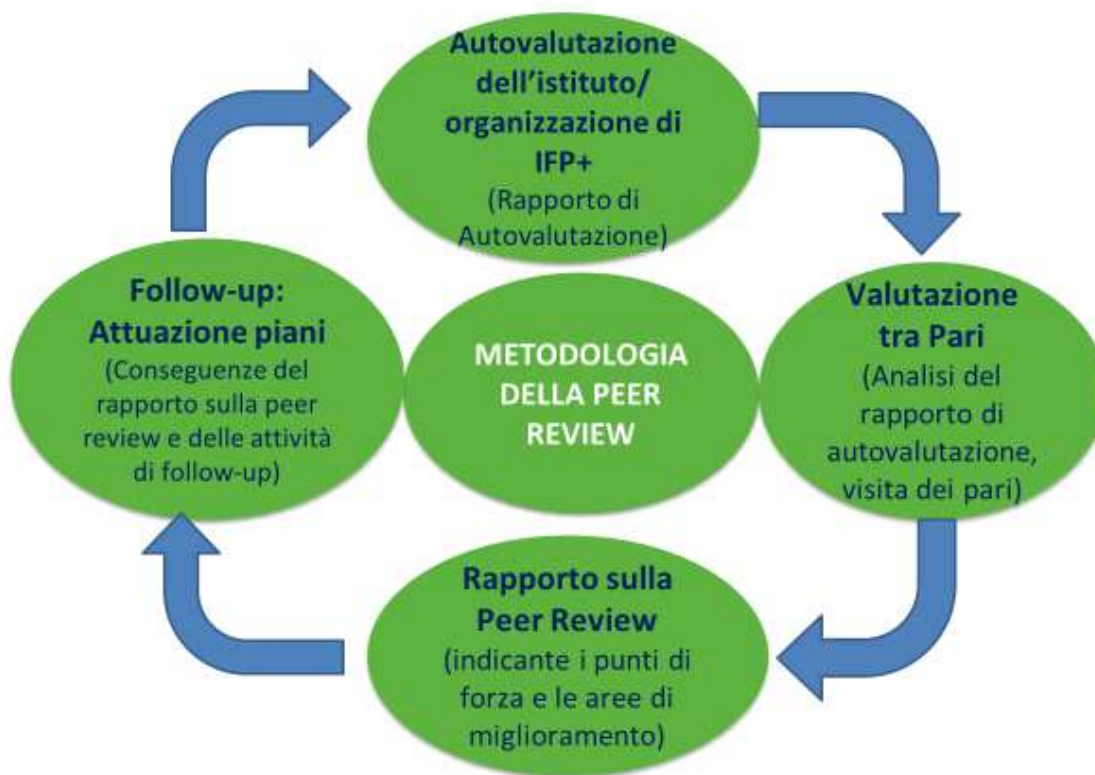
Autovalutazione dell'istituto/ organizzazione di IFP+
(Rapporto di Autovalutazione)

Valutazione tra Pari
(Analisi del rapporto di autovalutazione, visita dei pari)

Rapporto sulla Peer Review
(indicante i punti di forza e le aree di miglioramento)

Follow-up: Attuazione piani
(Conseguenze del rapporto sulla peer review e delle attività di follow-up)

METODOLOGIA DELLA PEER REVIEW